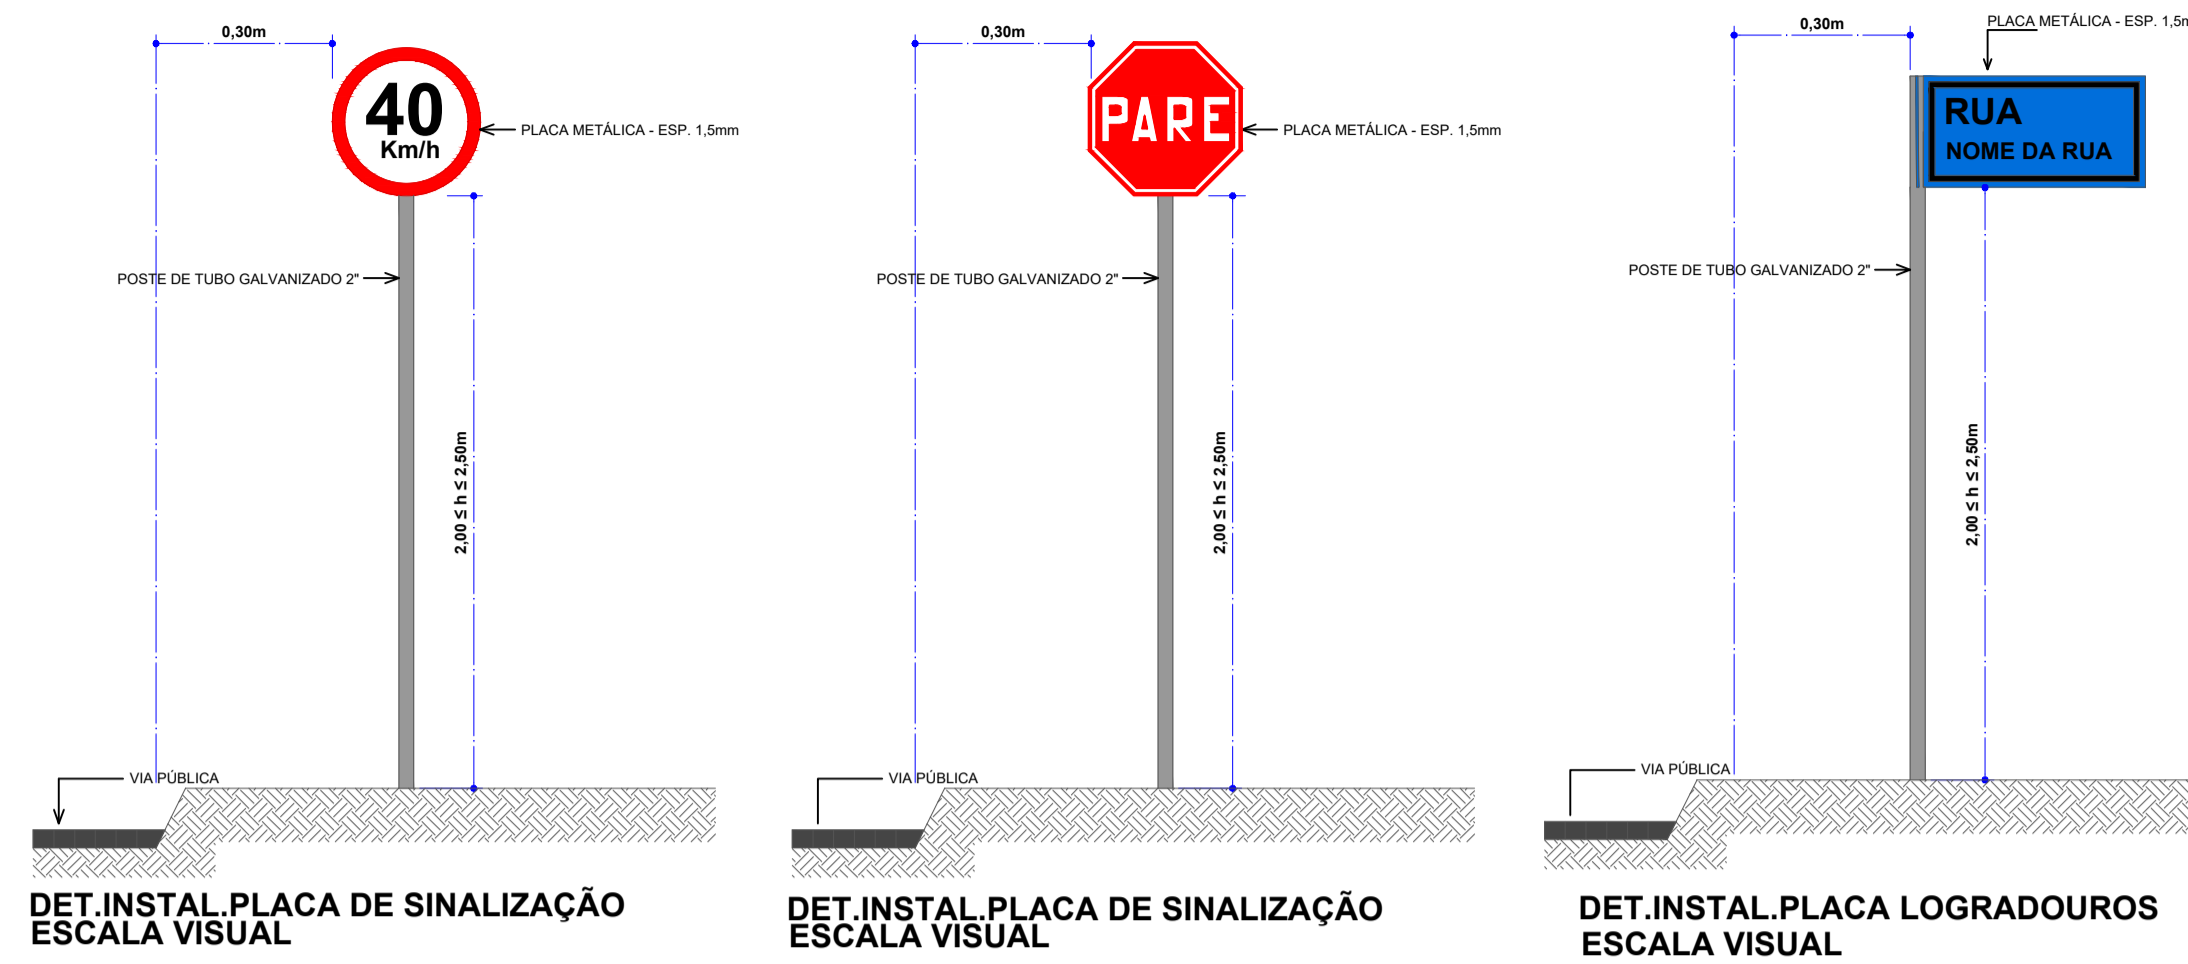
0,30m

40
Km/h

PLACA METÁLICA - ESP. 1,5mm

POSTE DE TUBO GALVANIZADO 2"

$2{,}00 \leq h \leq 2{,}50m$

VIA PÚBLICA

DET.INSTAL.PLACA DE SINALIZAÇÃO
ESCALA VISUAL

0,30m

PARE

PLACA METÁLICA - ESP. 1,5mm

POSTE DE TUBO GALVANIZADO 2"

$2{,}00 \leq h \leq 2{,}50m$

VIA PÚBLICA

DET.INSTAL.PLACA DE SINALIZAÇÃO
ESCALA VISUAL

0,30m

PLACA METÁLICA - ESP. 1,5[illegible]

RUA
NOME DA RUA

POSTE DE TUBO GALVANIZADO 2"

$2{,}00 \leq h \leq 2{,}50m$

VIA PÚBLICA

DET.INSTAL.PLACA LOGRADOUROS
ESCALA VISUAL